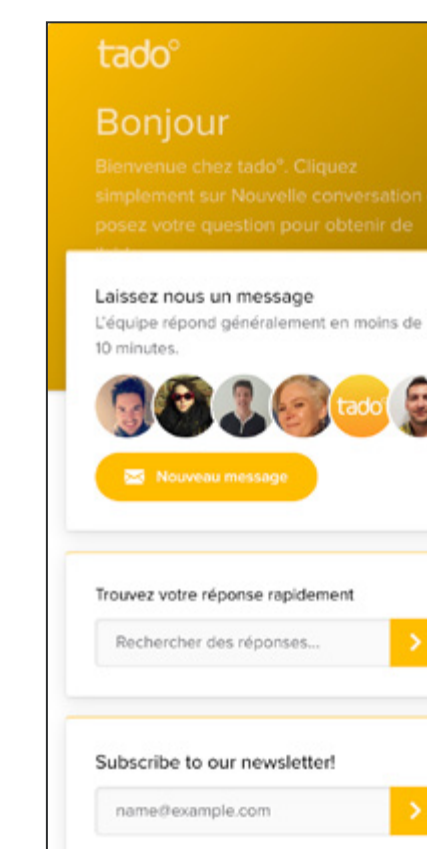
tado°

Bonjour

Bienvenue chez tado®. Cliquez simplement sur Nouvelle conversation posez votre question pour obtenir de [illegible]

Laissez nous un message
L'équipe répond généralement en moins de 10 minutes.

tado°

Nouveau message

Trouvez votre réponse rapidement

Rechercher des réponses...

Subscribe to our newsletter!

name@example.com